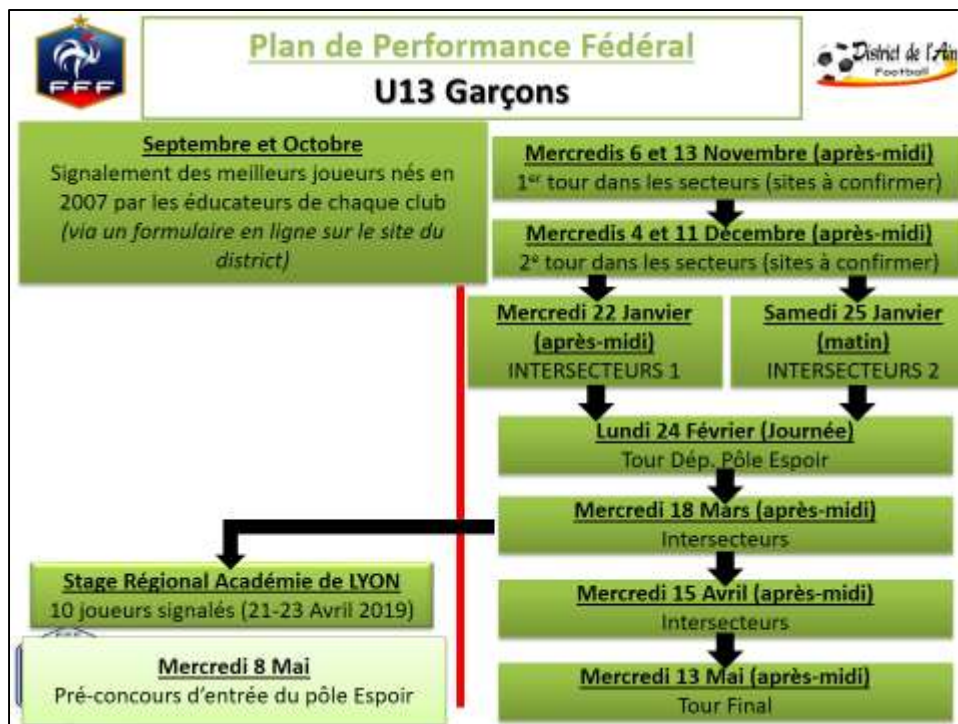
FFF

Plan de Performance Fédéral

U13 Garçons

District de l'Ain Football

Septembre et Octobre
Signalement des meilleurs joueurs nés en 2007 par les éducateurs de chaque club *(via un formulaire en ligne sur le site du district)*

Mercredis 6 et 13 Novembre (après-midi)
1$^{er}$ tour dans les secteurs (sites à confirmer)

Mercredis 4 et 11 Décembre (après-midi)
2$^{e}$ tour dans les secteurs (sites à confirmer)

Mercredi 22 Janvier (après-midi)
INTERSECTEURS 1

Samedi 25 Janvier (matin)
INTERSECTEURS 2

Lundi 24 Février (Journée)
Tour Dép. Pôle Espoir

Mercredi 18 Mars (après-midi)
Intersecteurs

Stage Régional Académie de LYON
10 joueurs signalés (21-23 Avril 2019)

Mercredi 15 Avril (après-midi)
Intersecteurs

Mercredi 8 Mai
Pré-concours d'entrée du pôle Espoir

Mercredi 13 Mai (après-midi)
Tour Final